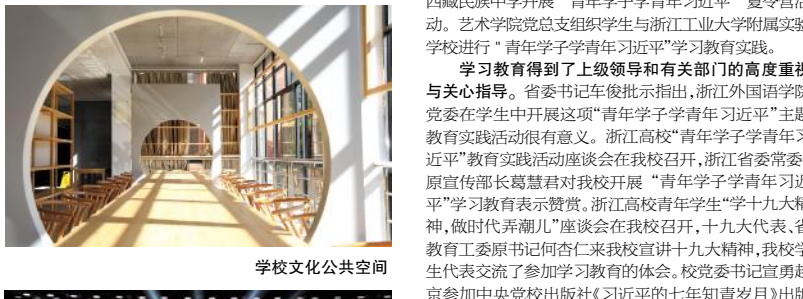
西藏民族中学开展"青年学子学青年习近平"夏令营活动。艺术学院党总支组织学生与浙江工业大学附属实验学校进行"青年学子学青年习近平"学习教育实践。

学习教育得到了上级领导和有关部门的高度重视与关心指导。省委书记车俊批示指出,浙江外国语学院党委在学生中开展这项"青年学子学青年习近平"主题教育实践活动很有意义。浙江高校"青年学子学青年习近平"教育实践活动座谈会在我校召开,浙江省委常委、原宣传部长葛慧君对我校开展"青年学子学青年习近平"学习教育表示赞赏。浙江高校青年学生"学十九大精神,做时代弄潮儿"座谈会在我校召开,十九大代表、省教育工委原书记何杏仁来我校宣讲十九大精神,我校学生代表交流了参加学习教育的体会。校党委书记宣勇赴京参加中央党校出版社《习近平的七年知青岁月》出版

学校文化公共空间